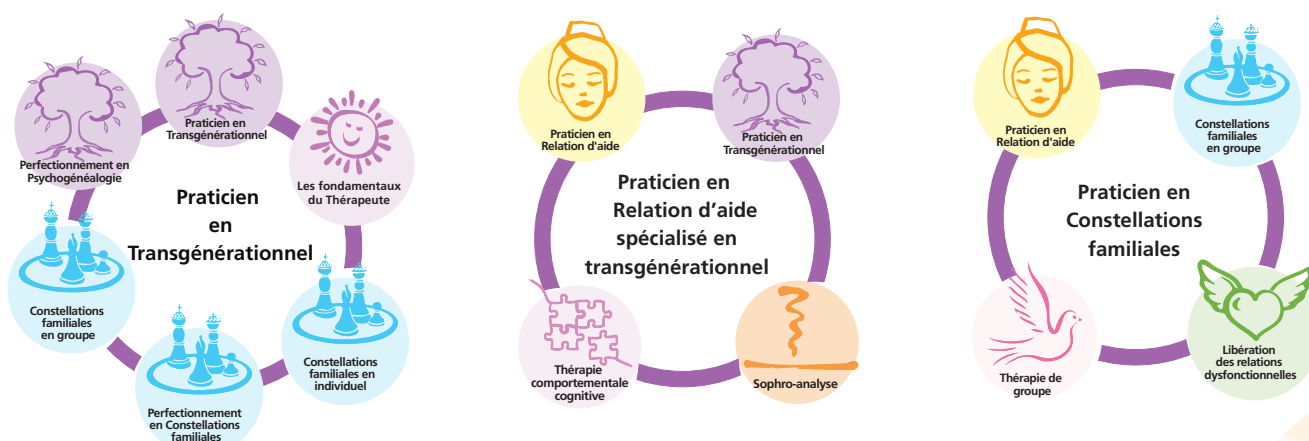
Praticien en Transgénérationnel

Perfectionnement en Psychogénéalogie

Les fondamentaux du Thérapeute

Praticien en Transgénérationnel

Constellations familiales en groupe

Constellations familiales en individuel

Perfectionnement en Constellations familiales

Praticien en Relation d'aide

Praticien en Transgénérationnel

Praticien en Relation d'aide spécialisé en transgénérationnel

Thérapie comportementale cognitive

Sophro-analyse

Praticien en Relation d'aide

Constellations familiales en groupe

Praticien en Constellations familiales

Thérapie de groupe

Libération des relations dysfonctionnelles